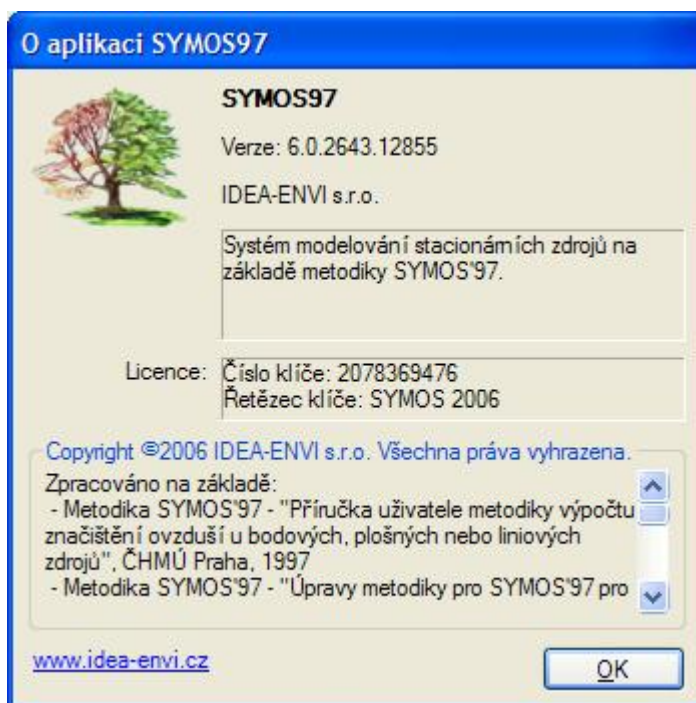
O aplikaci SYMOS97

SYMOS97

Verze: 6.0.2643.12855

IDEA-ENVI s.r.o.

Systém modelování stacionámích zdrojů na základě metodiky SYMOS'97.

Licence: Číslo klíče: 2078369476
Řetězec klíče: SYMOS 2006

Copyright ©2006 IDEA-ENVI s.r.o. Všechna práva vyhrazena.

Zpracováno na základě:
- Metodika SYMOS'97 - "Příručka uživatele metodiky výpočtu značištění ovzduší u bodových, plošných nebo liniových zdrojů", ČHMÚ Praha, 1997
- Metodika SYMOS'97 - "Úpravy metodiky pro SYMOS'97 pro

www.idea-envi.cz

OK